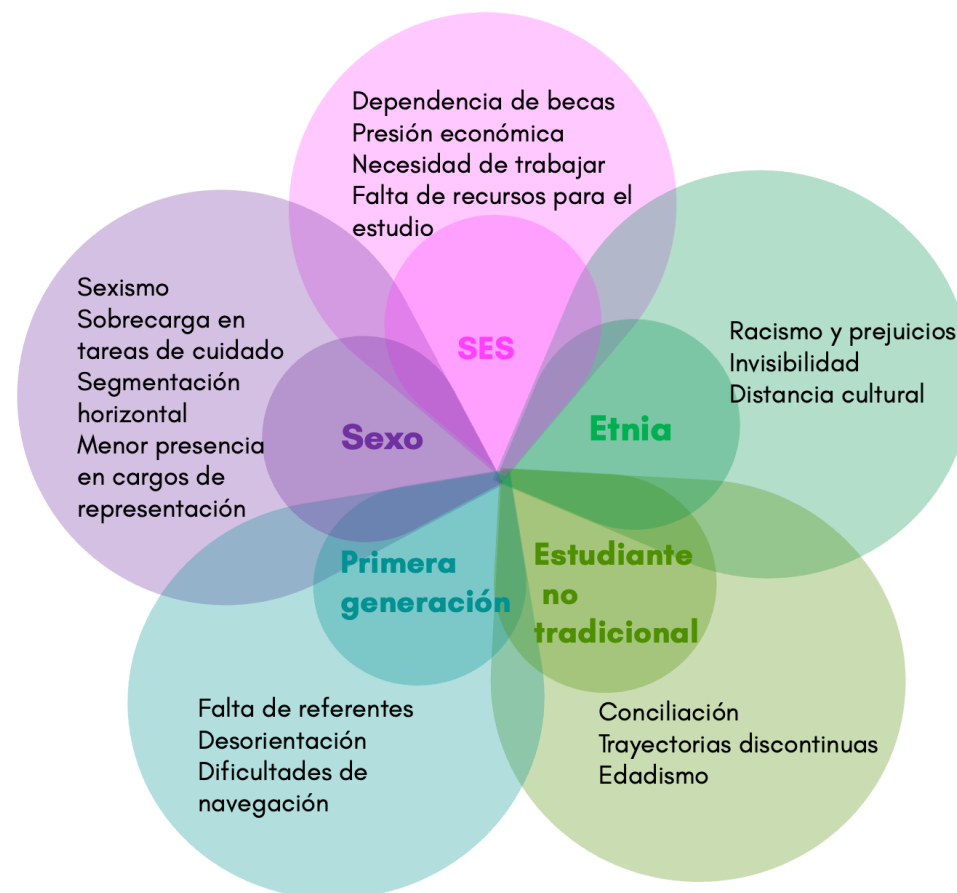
Dependencia de becas
Presión económica
Necesidad de trabajar
Falta de recursos para el estudio

SES

Sexismo
Sobrecarga en tareas de cuidado
Segmentación horizontal
Menor presencia en cargos de representación

Sexo

Racismo y prejuicios
Invisibilidad
Distancia cultural

Etnia

Primera generación

Estudiante no tradicional

Falta de referentes
Desorientación
Dificultades de navegación

Conciliación
Trayectorias discontinuas
Edadismo